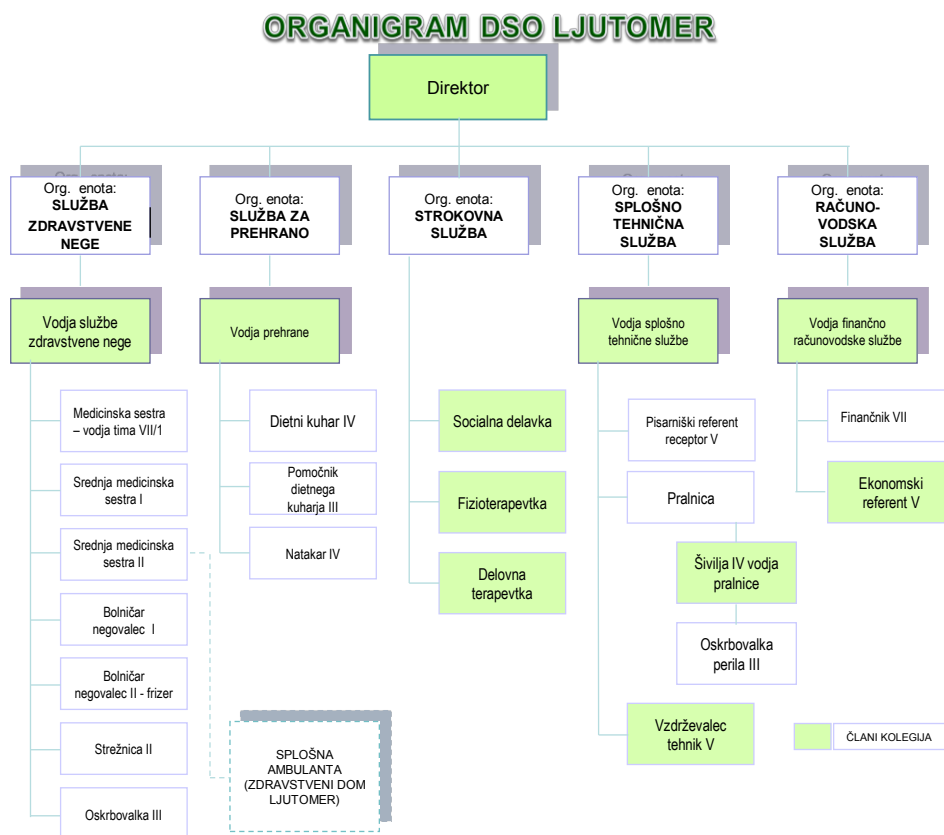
ORGANIGRAM DSO LJUTOMER

Direktor

Org. enota: SLUŽBA ZDRAVSTVENE NEGE

Org. enota: SLUŽBA ZA PREHRANO

Org. enota: STROKOVNA SLUŽBA

Org. enota: SPLOŠNO TEHNIČNA SLUŽBA

Org. enota: RAČUNO-VODSKA SLUŽBA

Vodja službe zdravstvene nege

Medicinska sestra – vodja tima VII/1

Srednja medicinska sestra I

Srednja medicinska sestra II

Bolničar negovalec I

Bolničar negovalec II - frizer

Strežnica II

Oskrbovalka III

SPLOŠNA AMBULANTA (ZDRAVSTVENI DOM LJUTOMER)

Vodja prehrane

Dietni kuhar IV

Pomočnik dietnega kuharja III

Natakar IV

Socialna delavka

Fizioterapevtka

Delovna terapevtka

Vodja splošno tehnične službe

Pisarniški referent receptor V

Pralnica

Šivilja IV vodja pralnice

Oskrbovalka perila III

Vzdrževalec tehnik V

Vodja finančno računovodske službe

Finančnik VII

Ekonomski referent V

ČLANI KOLEGIJA